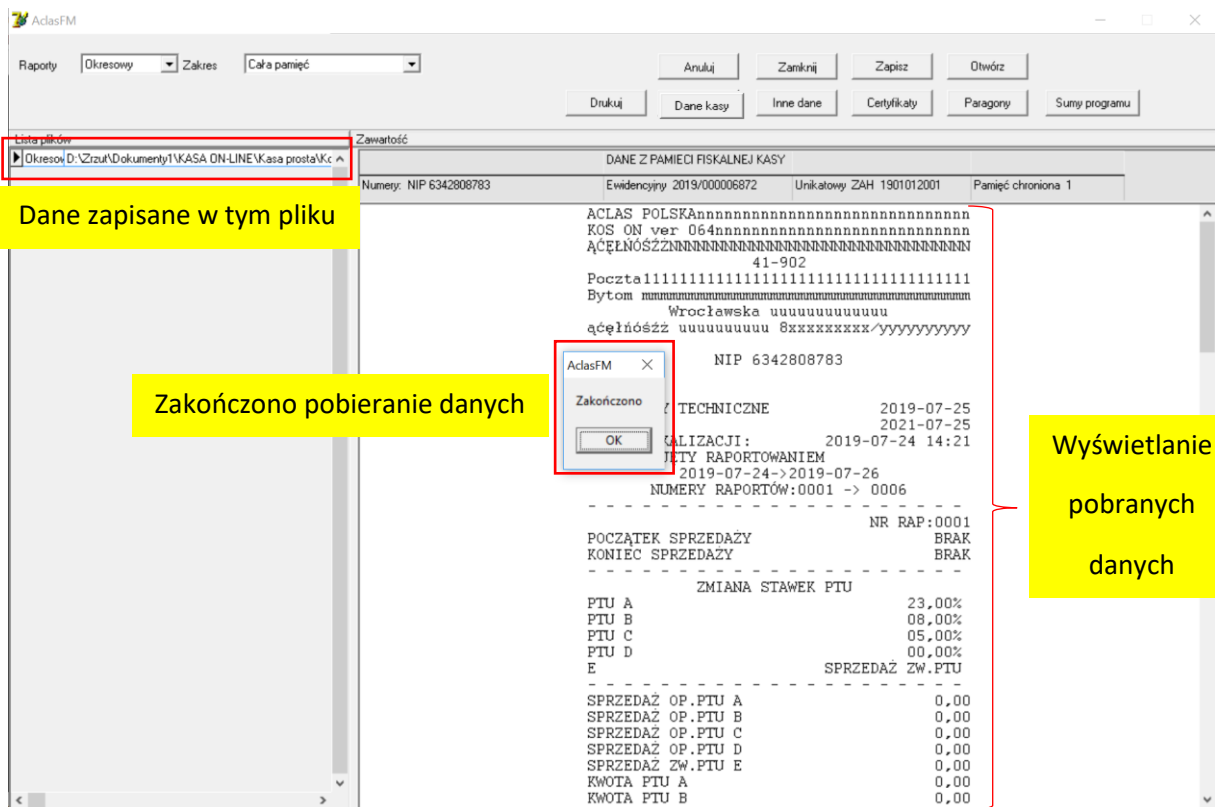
AclasFM

Raporty Okresowy Zakres Cała pamięć

Anuluj Zamknij Zapisz Otwórz

Drukuj Dane kasy Inne dane Certyfikaty Paragony Sumy programu

Lista plików

Okresow D:\Zrzut\Dokumenty1\KASA ON-LINE\Kasa prosta\Ko

Dane zapisane w tym pliku

Zawartość

DANE Z PAMIECI FISKALNEJ KASY

Numery: NIP 6342808783 Ewidencyjny 2019/000006872 Unikatowy ZAH 1901012001 Pamięć chroniona 1

ACLAS POLSKAnnnnnnnnnnnnnnnnnnnnnnnnnnnnn
KOS ON ver 064nnnnnnnnnnnnnnnnnnnnnnnnnnn
ĄĆĘŁŃÓŚŹŻNNNNNNNNNNNNNNNNNNNNNNNNNNNNNNN
41-902
Poczta1111111111111111111111111111111111
Bytom mmmmmmmmmmmmmmmmmmmmmmmmmmmmmmmm
Wrocławska uuuuuuuuuuuu
ąćęłńóśźż uuuuuuuuu 8xxxxxxxxx/yyyyyyyyyy

NIP 6342808783

AclasFM

Zakończono

OK

Zakończono pobieranie danych

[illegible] TECHNICZNE 2019-07-25
2021-07-25
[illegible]KALIZACJI: 2019-07-24 14:21
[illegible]ETY RAPORTOWANIEM
2019-07-24->2019-07-26
NUMERY RAPORTÓW:0001 -> 0006
- - - - - - - - - - - - - - - - - - - -
NR RAP:0001
POCZĄTEK SPRZEDAŻY BRAK
KONIEC SPRZEDAŻY BRAK
- - - - - - - - - - - - - - - - - - - -
ZMIANA STAWEK PTU
PTU A 23,00%
PTU B 08,00%
PTU C 05,00%
PTU D 00,00%
E SPRZEDAŻ ZW.PTU
- - - - - - - - - - - - - - - - - - - -
SPRZEDAŻ OP.PTU A 0,00
SPRZEDAŻ OP.PTU B 0,00
SPRZEDAŻ OP.PTU C 0,00
SPRZEDAŻ OP.PTU D 0,00
SPRZEDAŻ ZW.PTU E 0,00
KWOTA PTU A 0,00
KWOTA PTU B 0,00

Wyświetlanie pobranych danych